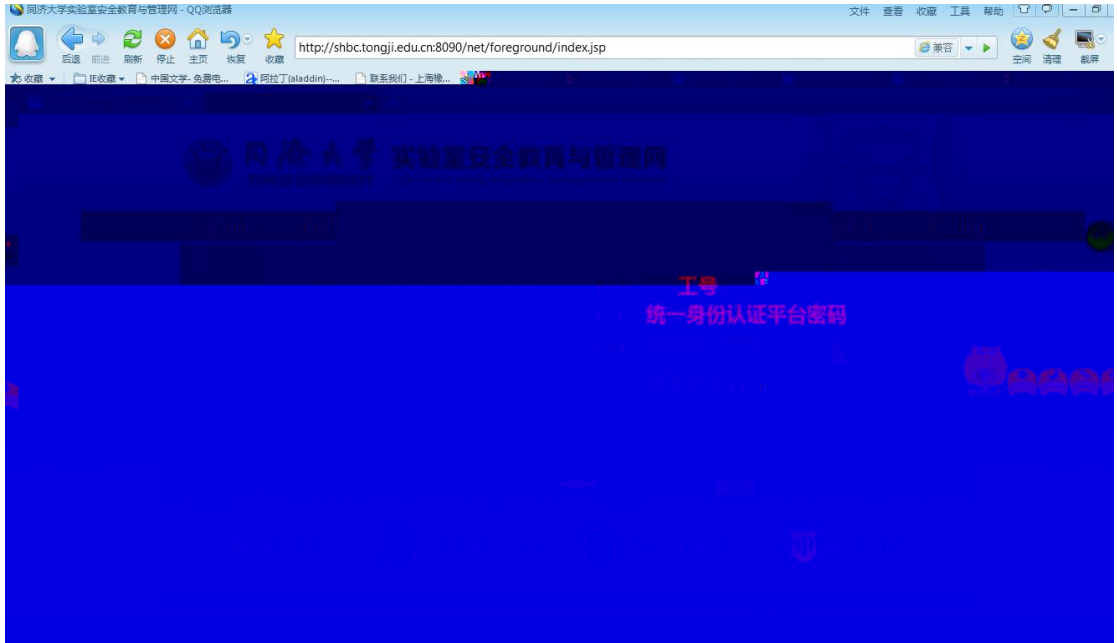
同济大学实验室安全教育与管理网 - QQ浏览器

文件 查看 收藏 工具 帮助

后退 前进 刷新 停止 主页 恢复 收藏

http://shbc.tongji.edu.cn:8090/net/foreground/index.jsp

兼容

空间 清理 截屏

收藏 IE收藏 中国文学-免费电... 阿拉丁(aladdin)-... 联系我们 - 上海稳...

同济大学 实验室安全教育与管理网

工号

统一身份认证平台密码